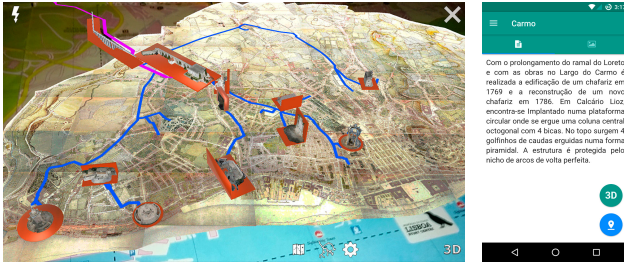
3D

3:17

Carmo

Com o prolongamento do ramal do Loreto e com as obras no Largo do Carmo é realizada a edificação de um chafariz em 1769 e a reconstrução de um novo chafariz em 1786. Em Calcário Lioz encontra-se implantado numa plataforma circular onde se ergue uma coluna central octogonal com 4 bicas. No topo surgem 4 golfinhos de caudas erguidas numa forma piramidal. A estrutura é protegida pelo nicho de arcos de volta perfeita.

3D